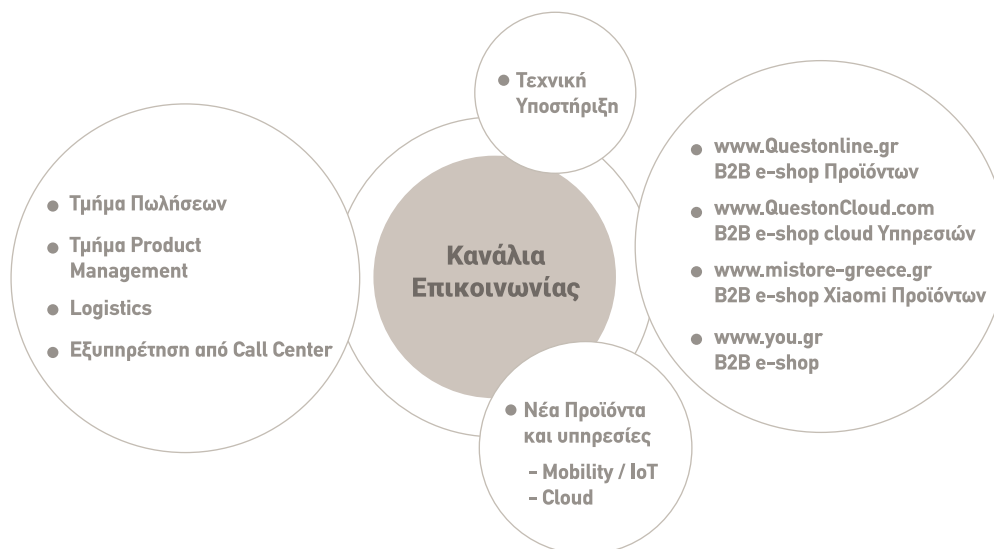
Κανάλια Επικοινωνίας

Τεχνική Υποστήριξη

Τμήμα Πωλήσεων

Τμήμα Product Management

Logistics

Εξυπηρέτηση από Call Center

www.Questonline.gr B2B e-shop Προϊόντων

www.QuestonCloud.com B2B e-shop cloud Υπηρεσιών

www.mistore-greece.gr B2B e-shop Xiaomi Προϊόντων

www.you.gr B2B e-shop

Νέα Προϊόντα και υπηρεσίες

- Mobility / IoT
- Cloud